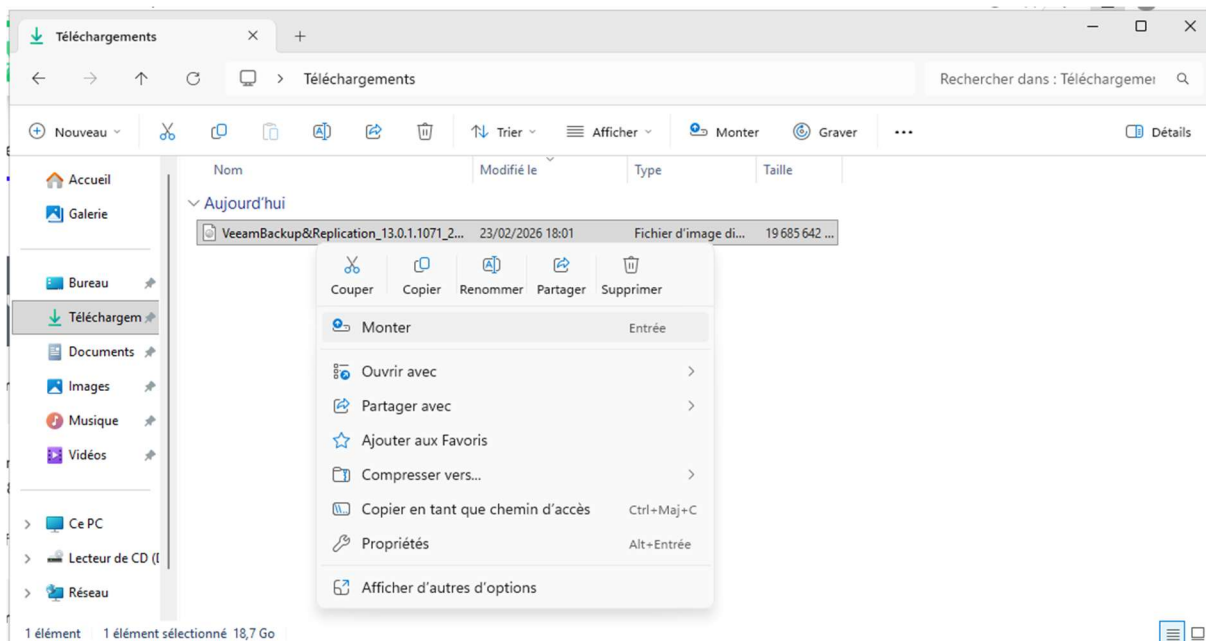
Téléchargements

Téléchargements

Rechercher dans : Téléchargemer

Nouveau

Trier

Afficher

Monter

Graver

...

Détails

Accueil

Galerie

Bureau

Téléchargem

Documents

Images

Musique

Vidéos

Ce PC

Lecteur de CD (I

Réseau

| Nom | Modifié le | Type | Taille |
|---|---|---|---|
| VeeamBackup&Replication_13.0.1.1071_2... | 23/02/2026 18:01 | Fichier d'image di... | 19 685 642 ... |

Aujourd'hui

Couper

Copier

Renommer

Partager

Supprimer

Monter Entrée

Ouvrir avec

Partager avec

Ajouter aux Favoris

Compresser vers...

Copier en tant que chemin d'accès Ctrl+Maj+C

Propriétés Alt+Entrée

Afficher d'autres options

1 élément 1 élément sélectionné 18,7 Go